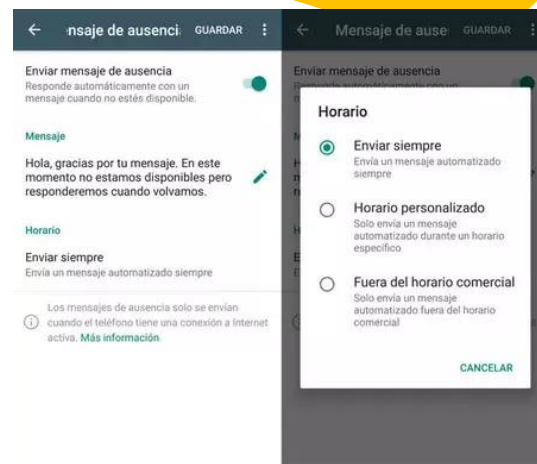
nsaje de ausenci GUARDAR

Enviar mensaje de ausencia
Responde automáticamente con un mensaje cuando no estés disponible.

Mensaje

Hola, gracias por tu mensaje. En este momento no estamos disponibles pero responderemos cuando volvamos.

Horario

Enviar siempre
Envía un mensaje automatizado siempre

Los mensajes de ausencia solo se envían cuando el teléfono tiene una conexión a Internet activa. Más información

Mensaje de ause GUARDAR

Enviar mensaje de ausencia
Responde automáticamente con un

Horario

Enviar siempre
Envía un mensaje automatizado siempre

Horario personalizado
Solo envía un mensaje automatizado durante un horario específico

Fuera del horario comercial
Solo envía un mensaje automatizado fuera del horario comercial

CANCELAR